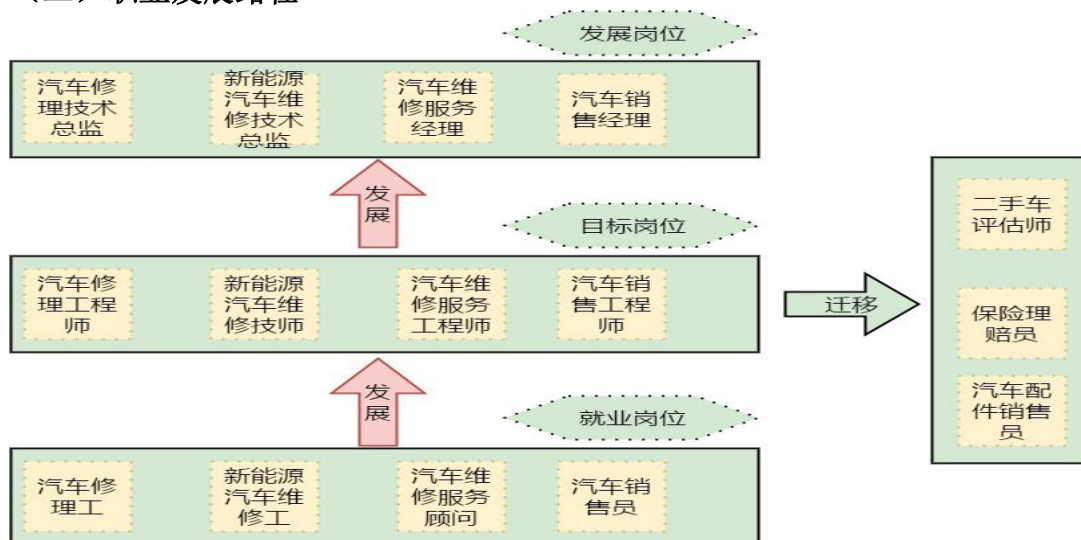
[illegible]

发展岗位

汽车修理技术总监

新能源汽车维修技术总监

汽车维修服务经理

汽车销售经理

发展

目标岗位

汽车修理工程师

新能源汽车维修技师

汽车维修服务工程师

汽车销售工程师

迁移

二手车评估师

保险理赔员

汽车配件销售员

发展

就业岗位

汽车修理工

新能源汽车维修工

汽车维修服务顾问

汽车销售员